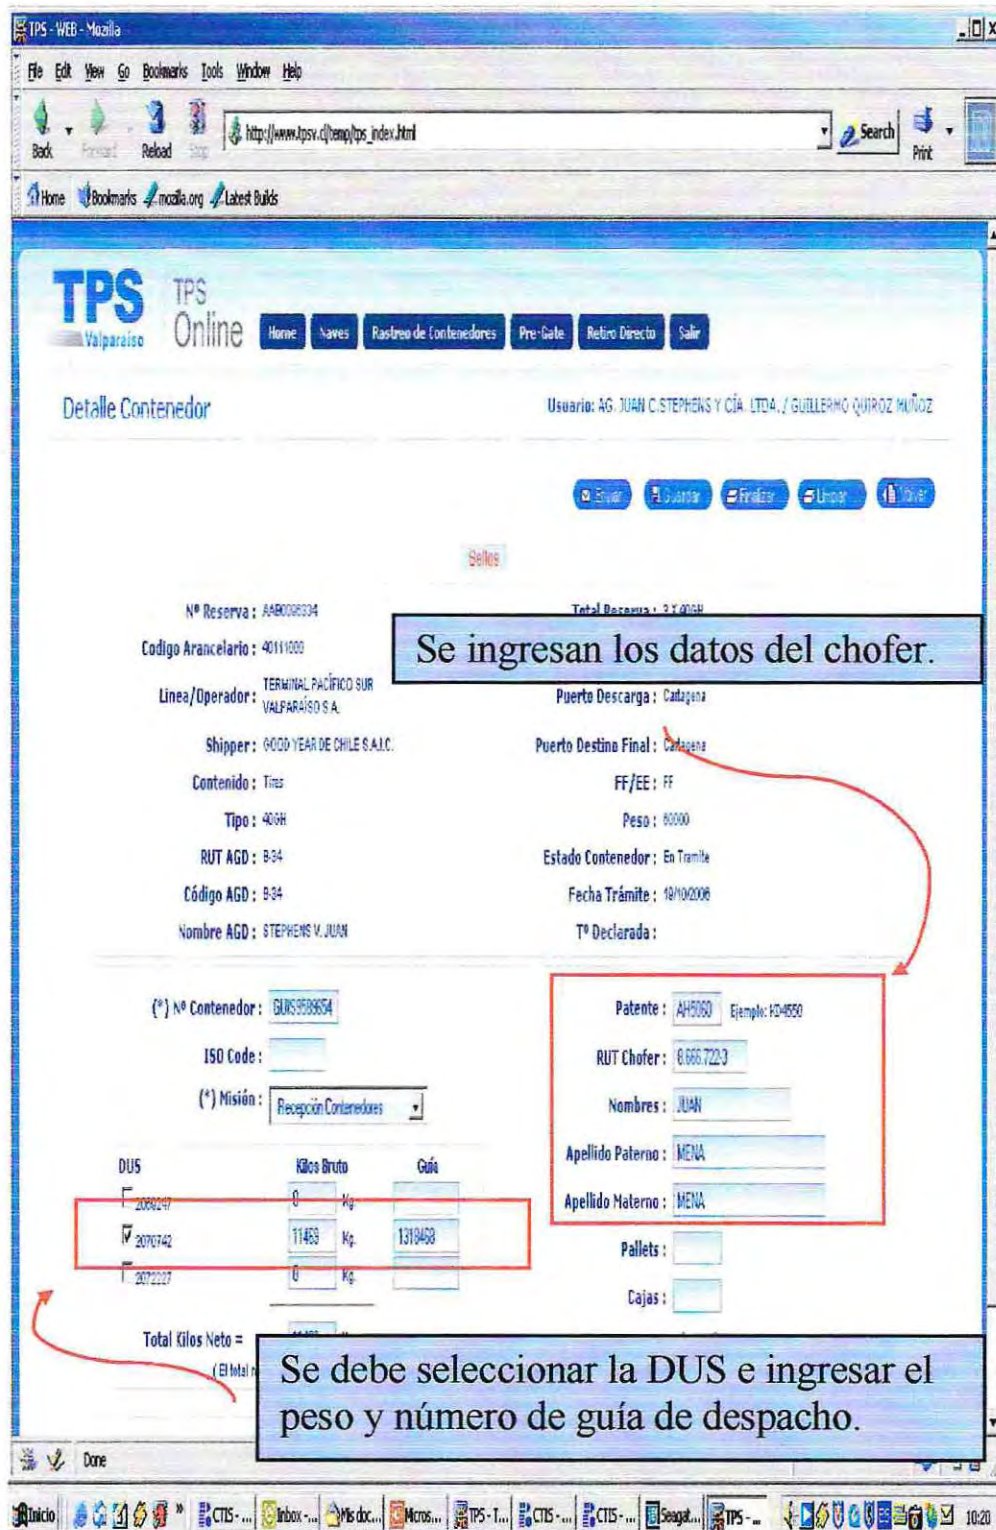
TPS - WEB - Mozilla

File Edit View Go Bookmarks Tools Window Help

Back Forward Reload Stop http://www.tpsv.cl/temp/tps_index.html Search Print

Home Bookmarks mozilla.org Latest Builds

TPS Valparaíso TPS Online Home Naves Rastreo de Contenedores Pre-Gate Retiro Directo Salir

Detalle Contenedor

Usuario: AG. JUAN C.STEPHENS Y CÍA. LTDA. / GUILLERMO QUIROZ MUÑOZ

Enviar Guardar Finalizar Limpiar Volver

Sellos

Nº Reserva : AAB0098334

Total Reserva : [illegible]

Codigo Arancelario : 40111000

Linea/Operador : TERMINAL PACÍFICO SUR VALPARAÍSO S.A.

Puerto Descarga : Cartagena

Shipper : GOOD YEAR DE CHILE S.A.I.C.

Puerto Destino Final : Cartagena

Contenido : Tires

FF/EE : FF

Tipo : 40GH

Peso : 60000

RUT AGD : B-34

Estado Contenedor : En Tramite

Código AGD : B-34

Fecha Trámite : 19/10/2006

Nombre AGD : STEPHENS V. JUAN

Tº Declarada :

Se ingresan los datos del chofer.

(*) Nº Contenedor : GUIS3589654

ISO Code :

(*) Misión : Recepción Contenedores

Patente : AH5060 Ejemplo: KD4550

RUT Chofer : 8.666.722-3

Nombres : JUAN

Apellido Paterno : MENA

Apellido Materno : MENA

Pallets :

Cajas :

| DUS | Kilos Bruto | | Guía |
|---|---|---|---|
| 2060247 | 0 | Kg. | |
| 2070742 | 11463 | Kg. | 1318468 |
| 2072227 | 0 | Kg. | |

Total Kilos Neto = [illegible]

(El total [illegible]

Se debe seleccionar la DUS e ingresar el peso y número de guía de despacho.

Done

Inicio CTIS - ... Inbox - ... Mis doc... Micros... TPS - T... CTIS - ... CTIS - ... Seagat... TPS - ... 10:20